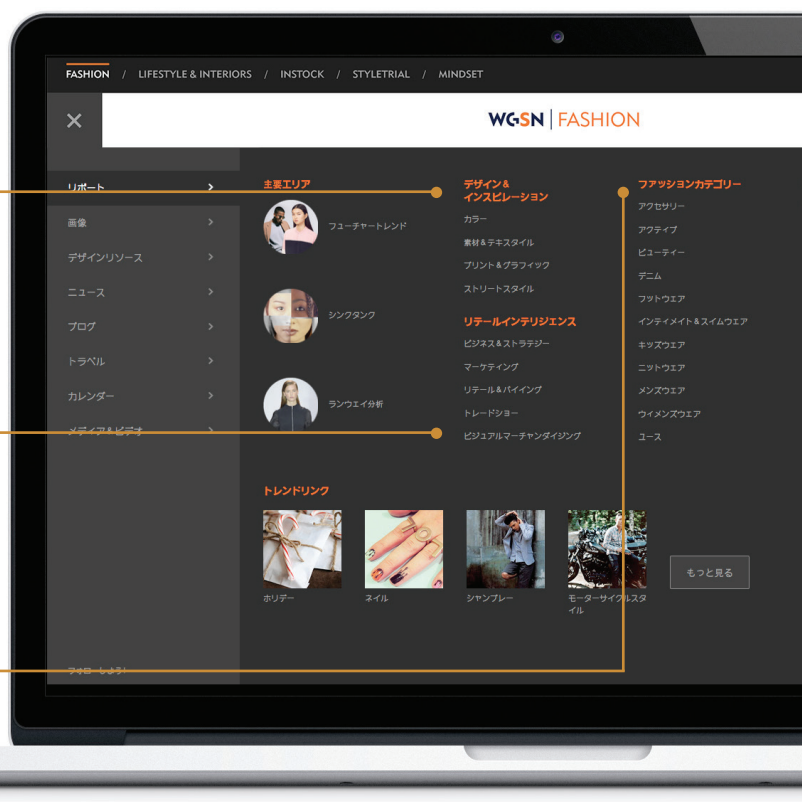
FASHION / LIFESTYLE & INTERIORS / INSTOCK / STYLETRIAL / MINDSET

WGSN | FASHION

リポート
画像
デザインリソース
ニュース
ブログ
トラベル
カレンダー
メディア＆ビデオ

フォローしよう

主要エリア
フューチャートレンド
シンクタンク
ランウェイ分析

デザイン＆インスピレーション
カラー
素材＆テキスタイル
プリント＆グラフィック
ストリートスタイル

リテールインテリジェンス
ビジネス＆ストラテジー
マーケティング
リテール＆バイイング
トレードショー
ビジュアルマーチャンダイジング

ファッションカテゴリー
アクセサリー
アクティブ
ビューティー
デニム
フットウエア
インティメイト＆スイムウエア
キッズウエア
ニットウエア
メンズウエア
ウイメンズウエア
ユース

トレンドリンク
ホリデー
ネイル
シャンブレー
モーターサイクルスタイル
もっと見る